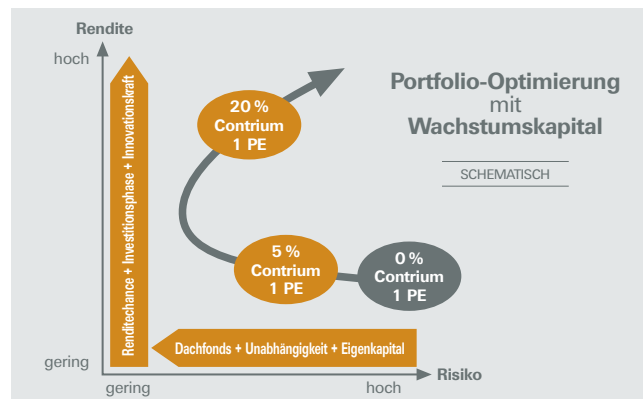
Rendite

hoch

gering

gering

hoch

Risiko

Renditechance + Investitionsphase + Innovationskraft

Dachfonds + Unabhängigkeit + Eigenkapital

20 %
Contrium
1 PE

5 %
Contrium
1 PE

0 %
Contrium
1 PE

Portfolio-Optimierung
mit
Wachstumskapital

SCHEMATISCH